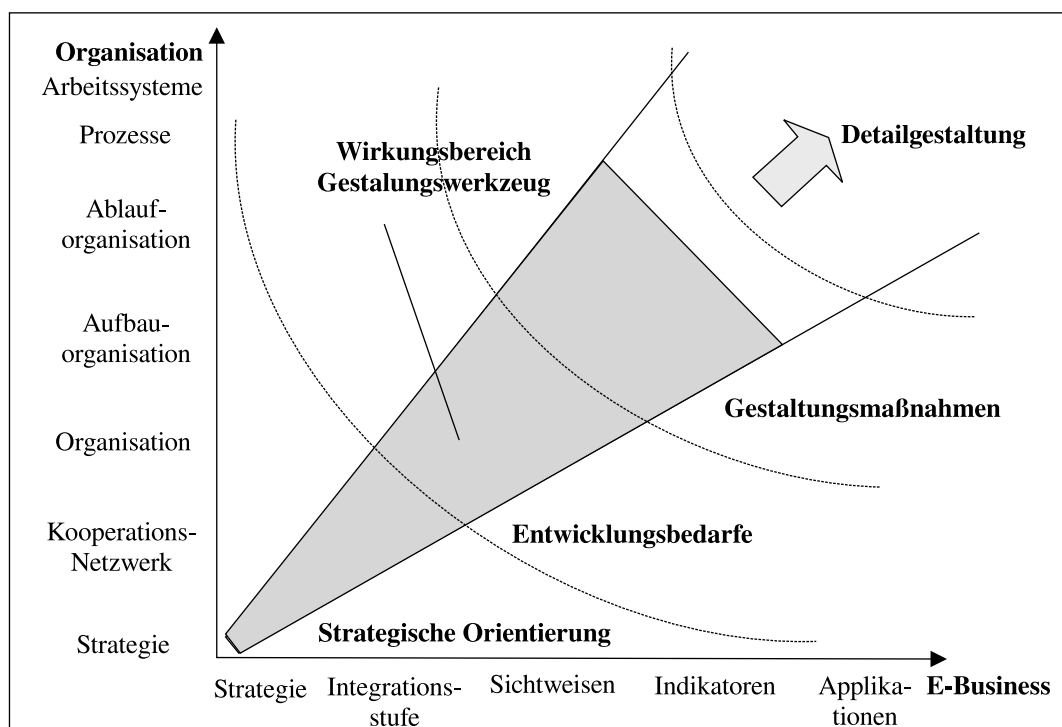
Organisation
Arbeitssysteme
Prozesse
Ablauforganisation
Aufbauorganisation
Organisation
Kooperations-Netzwerk
Strategie

Wirkungsbereich Gestalungswerkzeug

Detailgestaltung

Gestaltungsmaßnahmen

Entwicklungsbedarfe

Strategische Orientierung

Strategie
Integrationsstufe
Sichtweisen
Indikatoren
Applikationen
E-Business